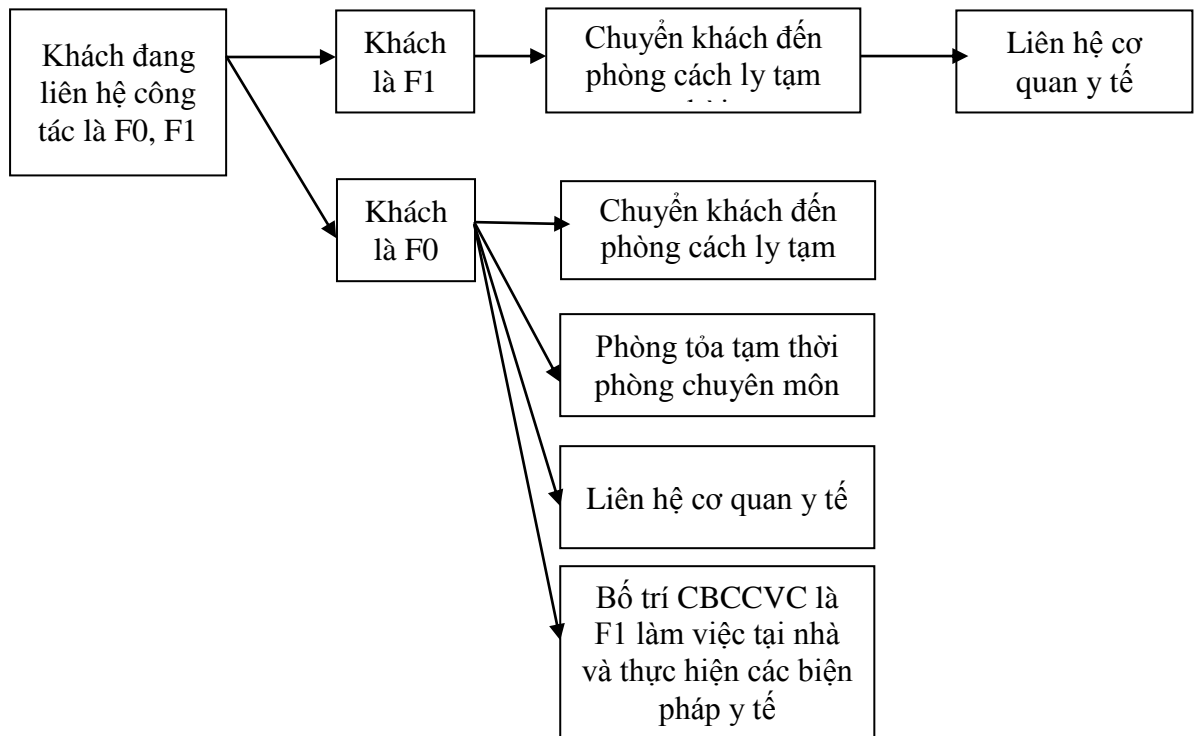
Khách đang liên hệ công tác là F0, F1

Khách là F1

Chuyển khách đến phòng cách ly tạm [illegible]

Liên hệ cơ quan y tế

Khách là F0

Chuyển khách đến phòng cách ly tạm

Phòng tỏa tạm thời phòng chuyên môn

Liên hệ cơ quan y tế

Bố trí CBCCVC là F1 làm việc tại nhà và thực hiện các biện pháp y tế